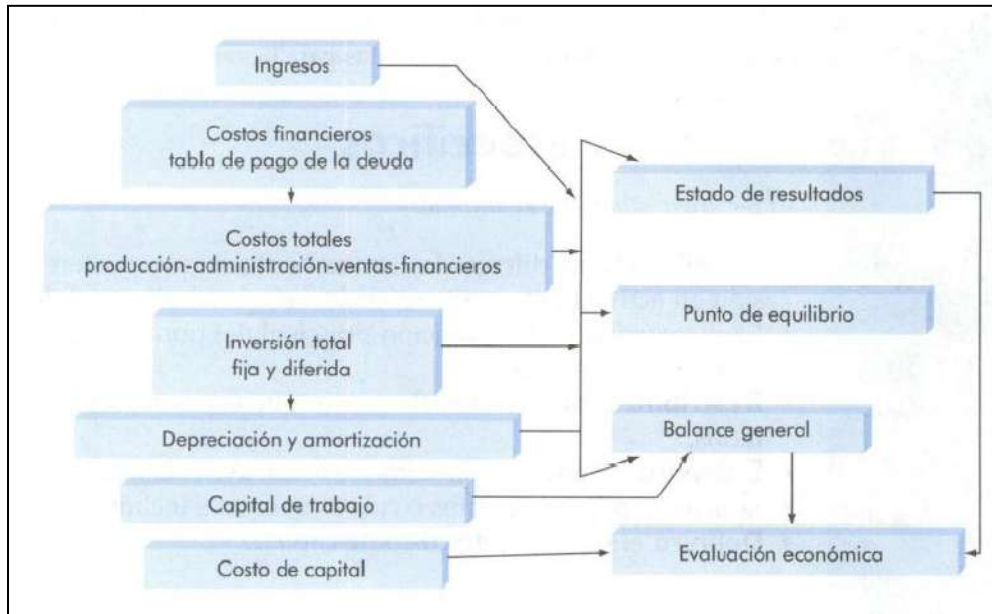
Ingresos

Costos financieros
tabla de pago de la deuda

Costos totales
producción-administración-ventas-financieros

Inversión total
fija y diferida

Depreciación y amortización

Capital de trabajo

Costo de capital

Estado de resultados

Punto de equilibrio

Balance general

Evaluación económica